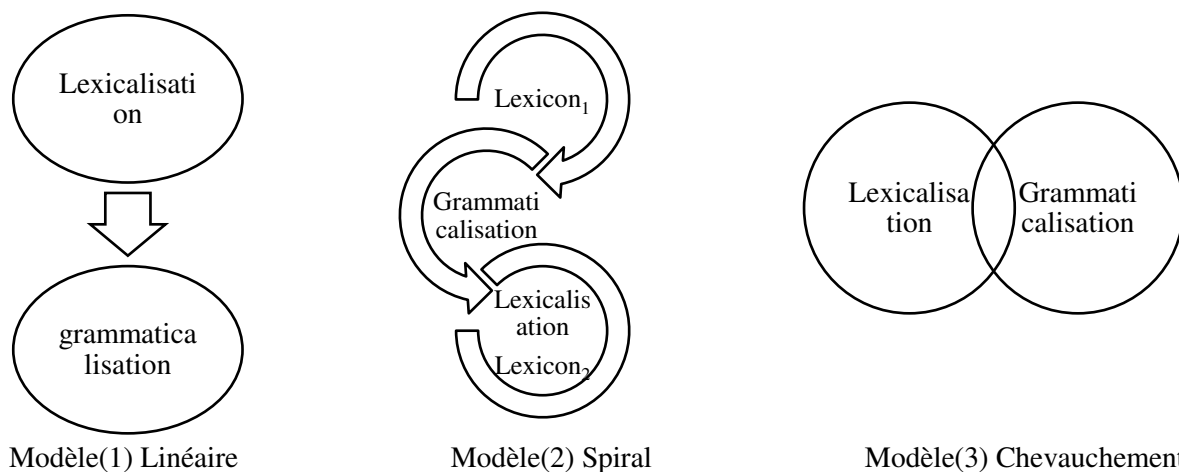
Lexicalisati on

grammatica lisation

Lexicon$_1$

Grammati calisation

Lexicalis ation

Lexicon$_2$

Lexicalisa tion

Grammati calisation

Modèle(1) Linéaire

Modèle(2) Spiral

Modèle(3) Chevauchement